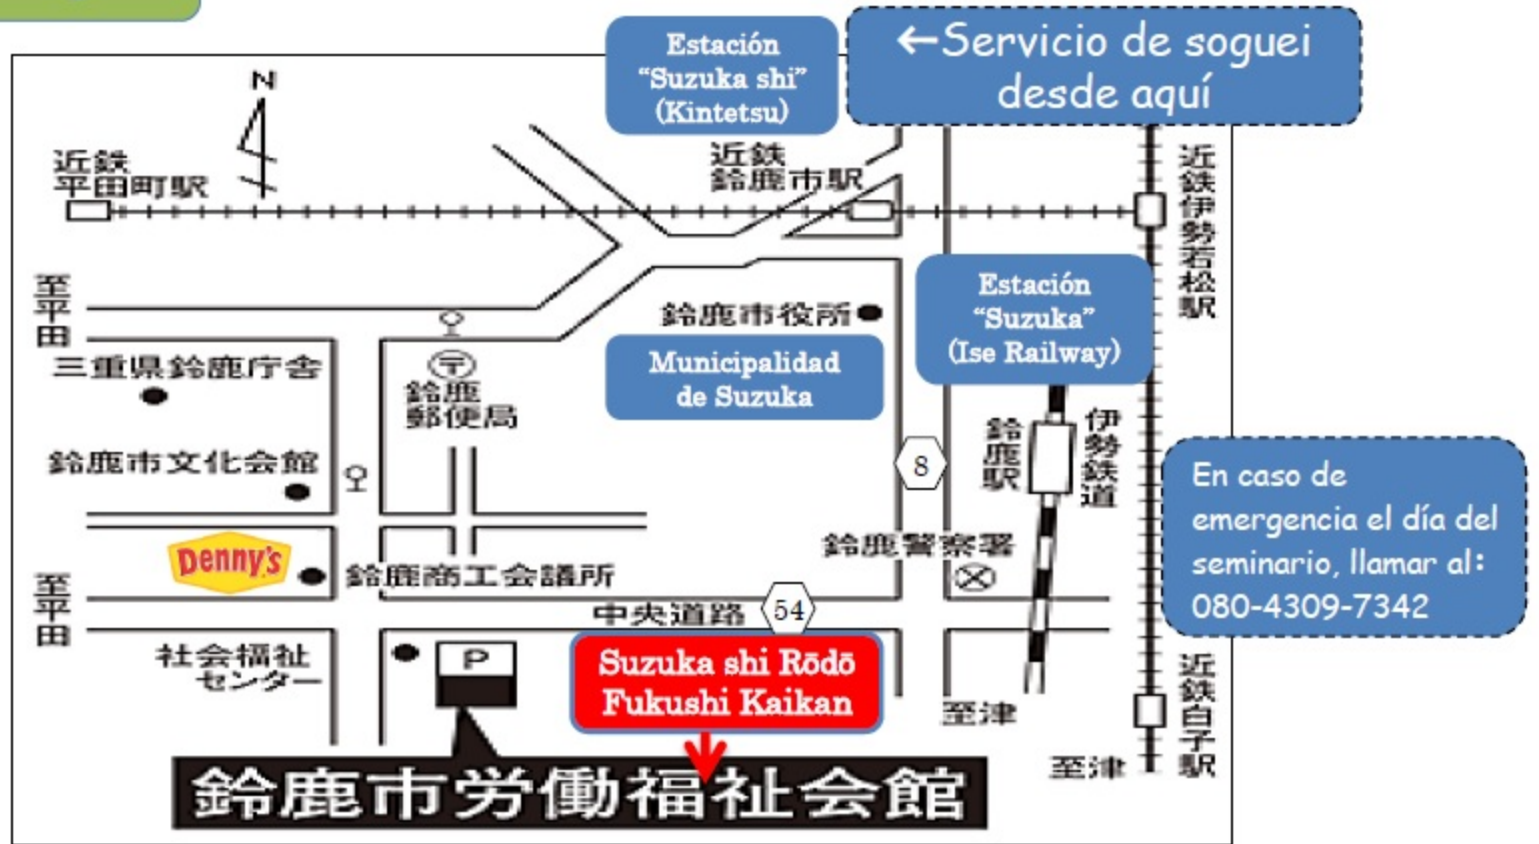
Estación "Suzuka shi" (Kintetsu)

←Servicio de soguei desde aquí

N

近鉄平田町駅

近鉄鈴鹿市駅

近鉄伊勢若松駅

至平田

鈴鹿市役所

Estación "Suzuka" (Ise Railway)

三重県鈴鹿庁舎

鈴鹿郵便局

Municipalidad de Suzuka

鈴鹿市文化会館

8

鈴鹿駅

伊勢鉄道

En caso de emergencia el día del seminario, llamar al: 080-4309-7342

Denny's

鈴鹿商工会議所

鈴鹿警察署

至平田

中央道路

54

社会福祉センター

P

Suzuka shi Rōdō Fukushi Kaikan

至津

至津

近鉄白子駅

鈴鹿市労働福祉会館